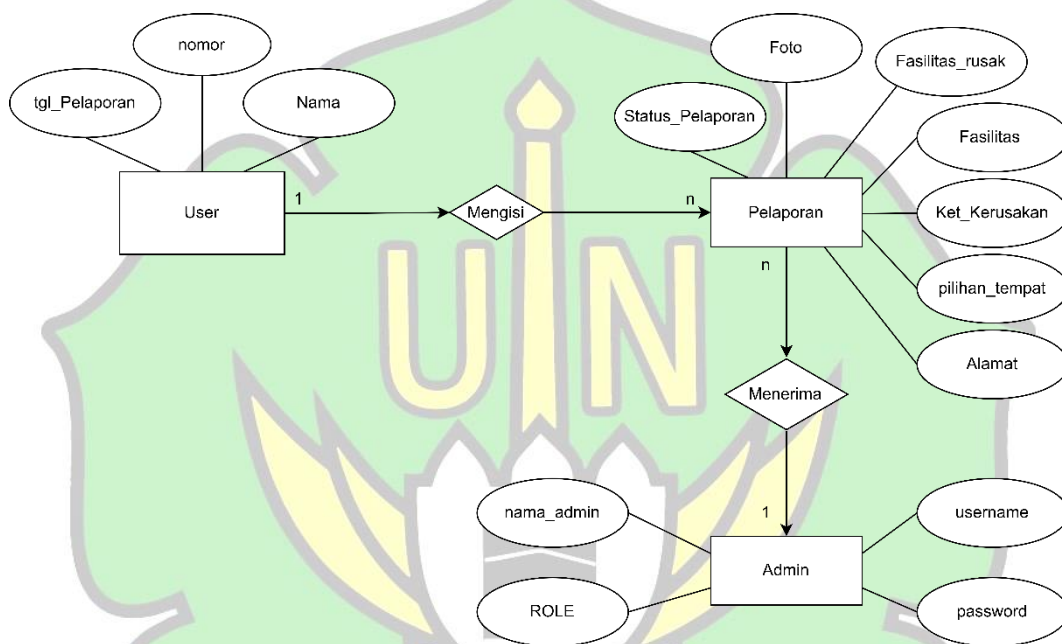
nomor

tgl_Pelaporan

Nama

User

1

Mengisi

n

Foto

Fasilitas_rusak

Status_Pelaporan

Fasilitas

Pelaporan

Ket_Kerusakan

n

pilihan_tempat

Alamat

Menerima

nama_admin

1

username

Admin

ROLE

password